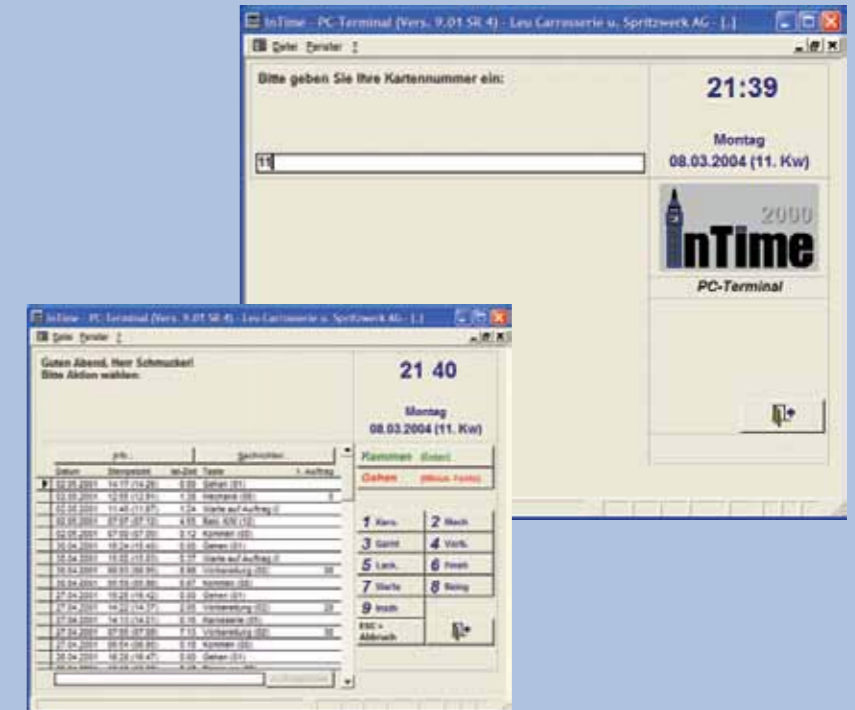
InTime - PC-Terminal (Vers. 9.01 SR 4) - Leu Carrosserie u. Spritzwerk AG - [..]

Datei Fenster ?

Bitte geben Sie Ihre Kartennummer ein:

11

21:39

Montag
08.03.2004 (11. Kw)

2000
InTime

PC-Terminal

InTime - PC-Terminal (Vers. 9.01 SR 4) - Leu Carrosserie u. Spritzwerk AG - [..]

Datei Fenster ?

Guten Abend, Herr Schmucker!
Bitte Aktion wählen.

21 40

Montag
08.03.2004 (11. Kw)

| Datum | Stempelzeit | Ist-Zeit | Taste | 1. Auftrag |
|---|---|---|---|---|
| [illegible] | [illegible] | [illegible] | Gehen (01) | |
| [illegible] | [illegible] | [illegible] | Mechanik (02) | |
| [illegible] | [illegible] | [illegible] | Warte auf Auftrag (I) | |
| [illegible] | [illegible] | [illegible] | Kommen (00) | |
| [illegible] | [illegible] | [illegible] | Gehen (01) | |
| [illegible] | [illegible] | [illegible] | Vorbereitung (02) | |
| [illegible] | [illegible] | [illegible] | Kommen (00) | |
| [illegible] | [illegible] | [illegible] | Gehen (01) | |
| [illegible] | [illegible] | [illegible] | Vorbereitung (02) | |
| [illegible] | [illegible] | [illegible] | Karosserie (01) | |
| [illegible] | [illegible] | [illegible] | Vorbereitung (02) | |
| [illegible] | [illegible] | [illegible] | Kommen (00) | |
| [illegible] | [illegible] | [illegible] | Gehen (01) | |

Kommen (Enter)
Gehen (Minus-Taste)

1 Karo.
2 Mech.
3 Garnt
4 Vorb.
5 Lack.
6 Finish
7 Warte
8 Reinig
9 Inspk
ESC = Abbruch